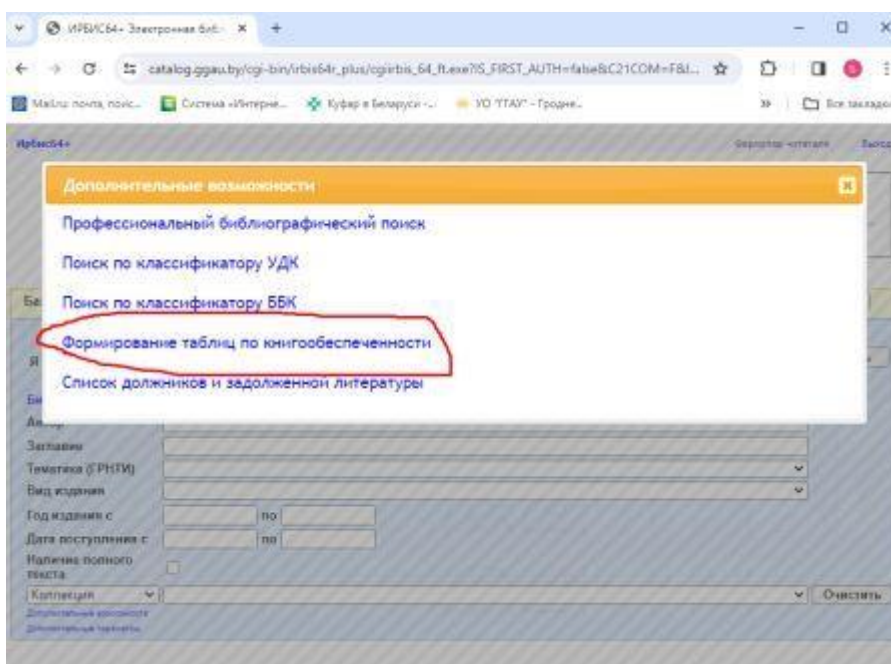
ИРБИС64+ Электронная биб... ×

catalog.ggau.by/cgi-bin/irbis64r_plus/cgiirbis_64_ft.exe?IS_FIRST_AUTH=false&C21COM=F&I...

Mail.ru почта, поис... Система «Интерне... Кубар в Беларуси -... УО "ГГАУ" - Гродне... Все закладки

ИрБис64+

Дополнительные возможности

Профессиональный библиографический поиск

Поиск по классификатору УДК

Поиск по классификатору ББК

Формирование таблиц по книгообеспеченности

Список должников и задолженной литературы

Заглавие

Тематика (ГРНТИ)

Вид издания

Год издания с по

Дата поступления с по

Наличие полного текста

Коллекция

Очистить

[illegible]

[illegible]